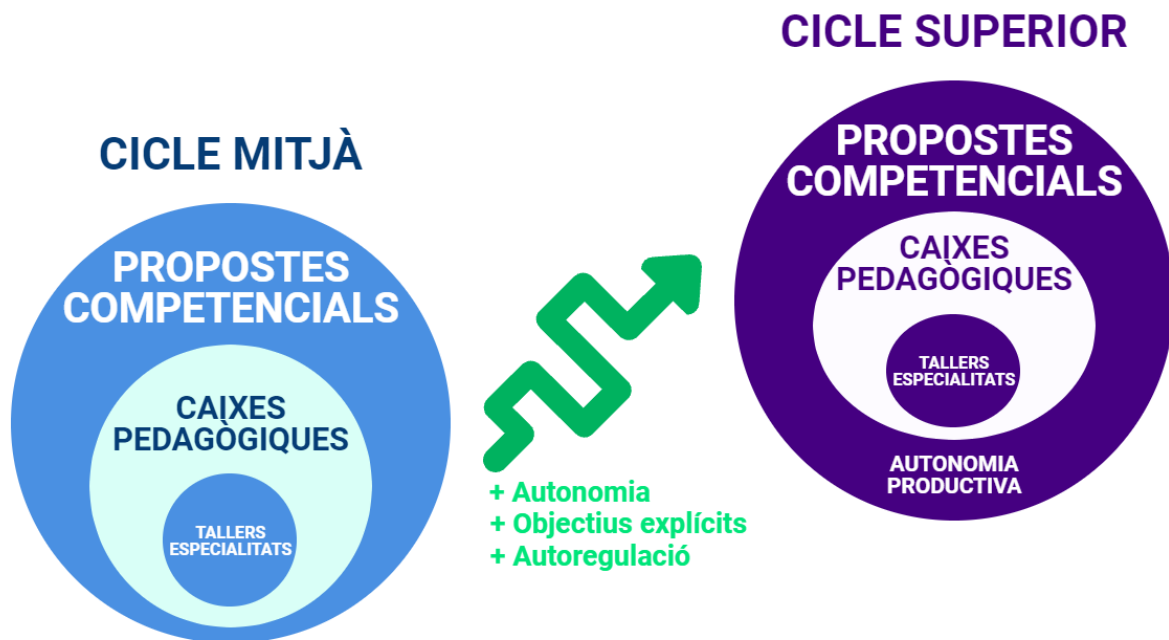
CICLE MITJÀ

PROPOSTES COMPETENCIALS

CAIXES PEDAGÒGIQUES

TALLERS ESPECIALITATS

+ Autonomia
+ Objectius explícits
+ Autoregulació

CICLE SUPERIOR

PROPOSTES COMPETENCIALS

CAIXES PEDAGÒGIQUES

TALLERS ESPECIALITATS

AUTONOMIA PRODUCTIVA